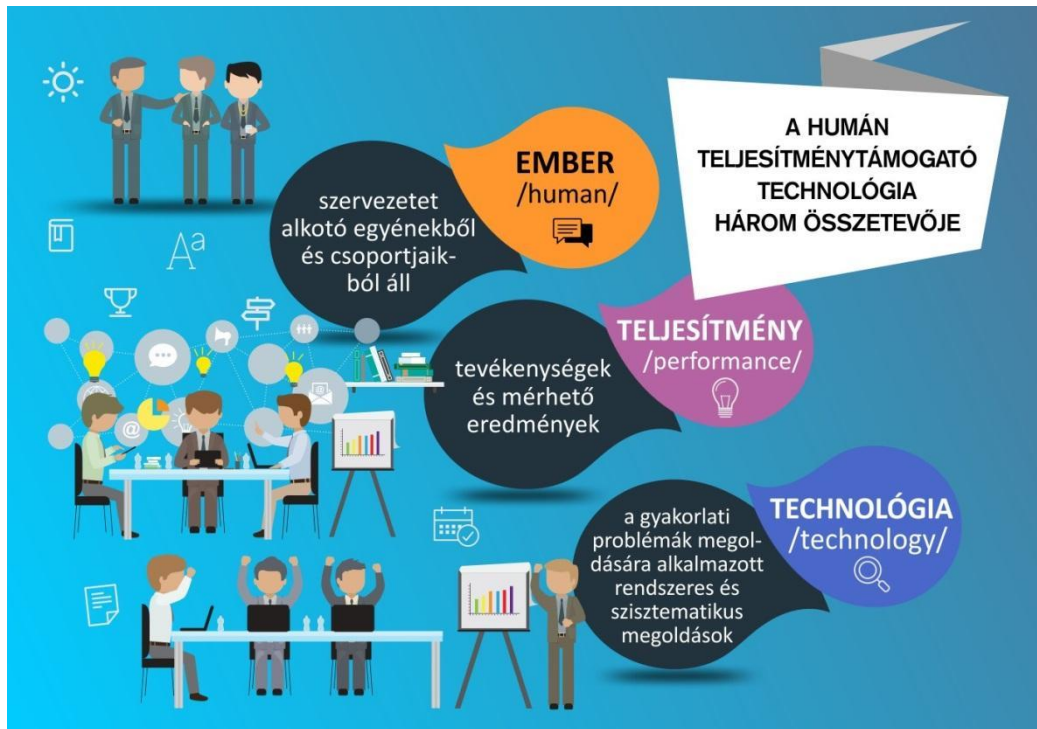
A HUMÁN TELJESÍTMÉNYTÁMOGATÓ TECHNOLÓGIA HÁROM ÖSSZETEVŐJE

EMBER
/human/

szervezetet alkotó egyénekből és csoportjaikból áll

TELJESÍTMÉNY
/performance/

tevékenységek és mérhető eredmények

TECHNOLÓGIA
/technology/

a gyakorlati problémák megoldására alkalmazott rendszeres és szisztematikus megoldások

Aa